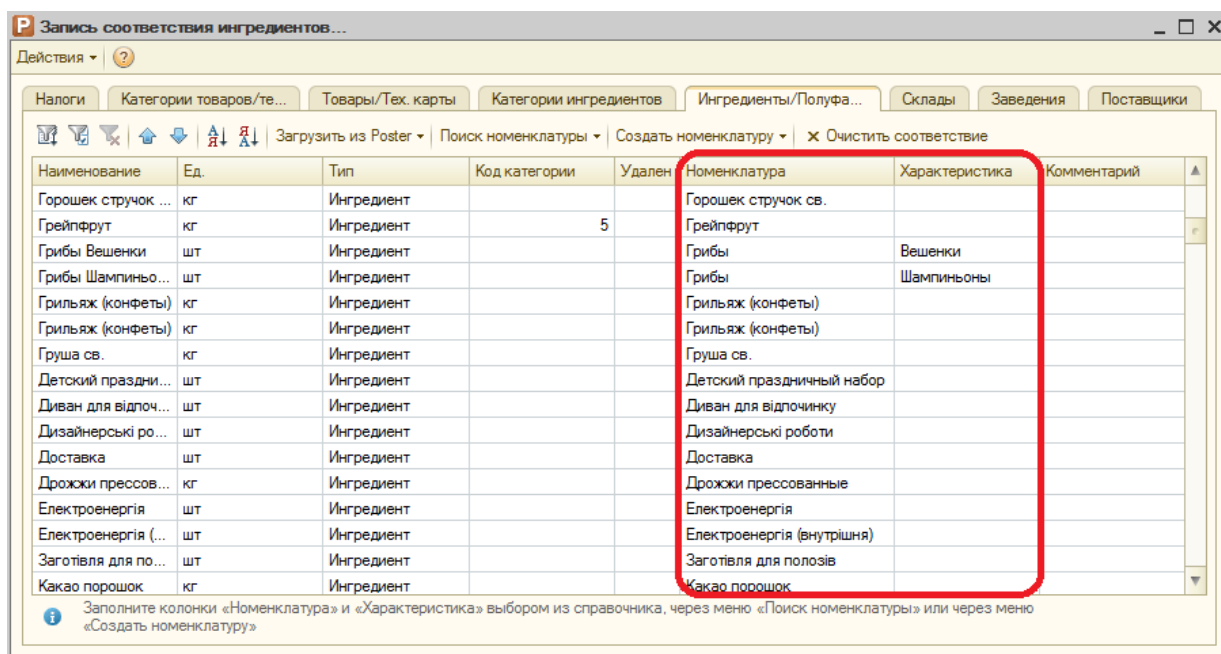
Запись соответствия ингредиентов...

Действия ▾

Налоги | Категории товаров/те... | Товары/Тех. карты | Категории ингредиентов | Ингредиенты/Полуфа... | Склады | Заведения | Поставщики

Загрузить из Poster ▾ | Поиск номенклатуры ▾ | Создать номенклатуру ▾ | ✕ Очистить соответствие

| Наименование | Ед. | Тип | Код категории | Удален | Номенклатура | Характеристика | Комментарий |
|---|---|---|---|---|---|---|---|
| Горошек стручок ... | кг | Ингредиент | | | Горошек стручок св. | | |
| Грейпфрут | кг | Ингредиент | 5 | | Грейпфрут | | |
| Грибы Вешенки | шт | Ингредиент | | | Грибы | Вешенки | |
| Грибы Шампиньо... | шт | Ингредиент | | | Грибы | Шампиньоны | |
| Грильяж (конфеты) | кг | Ингредиент | | | Грильяж (конфеты) | | |
| Грильяж (конфеты) | кг | Ингредиент | | | Грильяж (конфеты) | | |
| Груша св. | кг | Ингредиент | | | Груша св. | | |
| Детский праздни... | шт | Ингредиент | | | Детский праздничный набор | | |
| Диван для відпоч... | шт | Ингредиент | | | Диван для відпочинку | | |
| Дизайнерські ро... | шт | Ингредиент | | | Дизайнерські роботи | | |
| Доставка | шт | Ингредиент | | | Доставка | | |
| Дрожжи прессов... | кг | Ингредиент | | | Дрожжи прессованные | | |
| Електроенергія | шт | Ингредиент | | | Електроенергія | | |
| Електроенергія (... | шт | Ингредиент | | | Електроенергія (внутрішня) | | |
| Заготівля для по... | шт | Ингредиент | | | Заготівля для полозів | | |
| Какао порошок | кг | Ингредиент | | | Какао порошок | | |

Заполните колонки «Номенклатура» и «Характеристика» выбором из справочника, через меню «Поиск номенклатуры» или через меню «Создать номенклатуру»